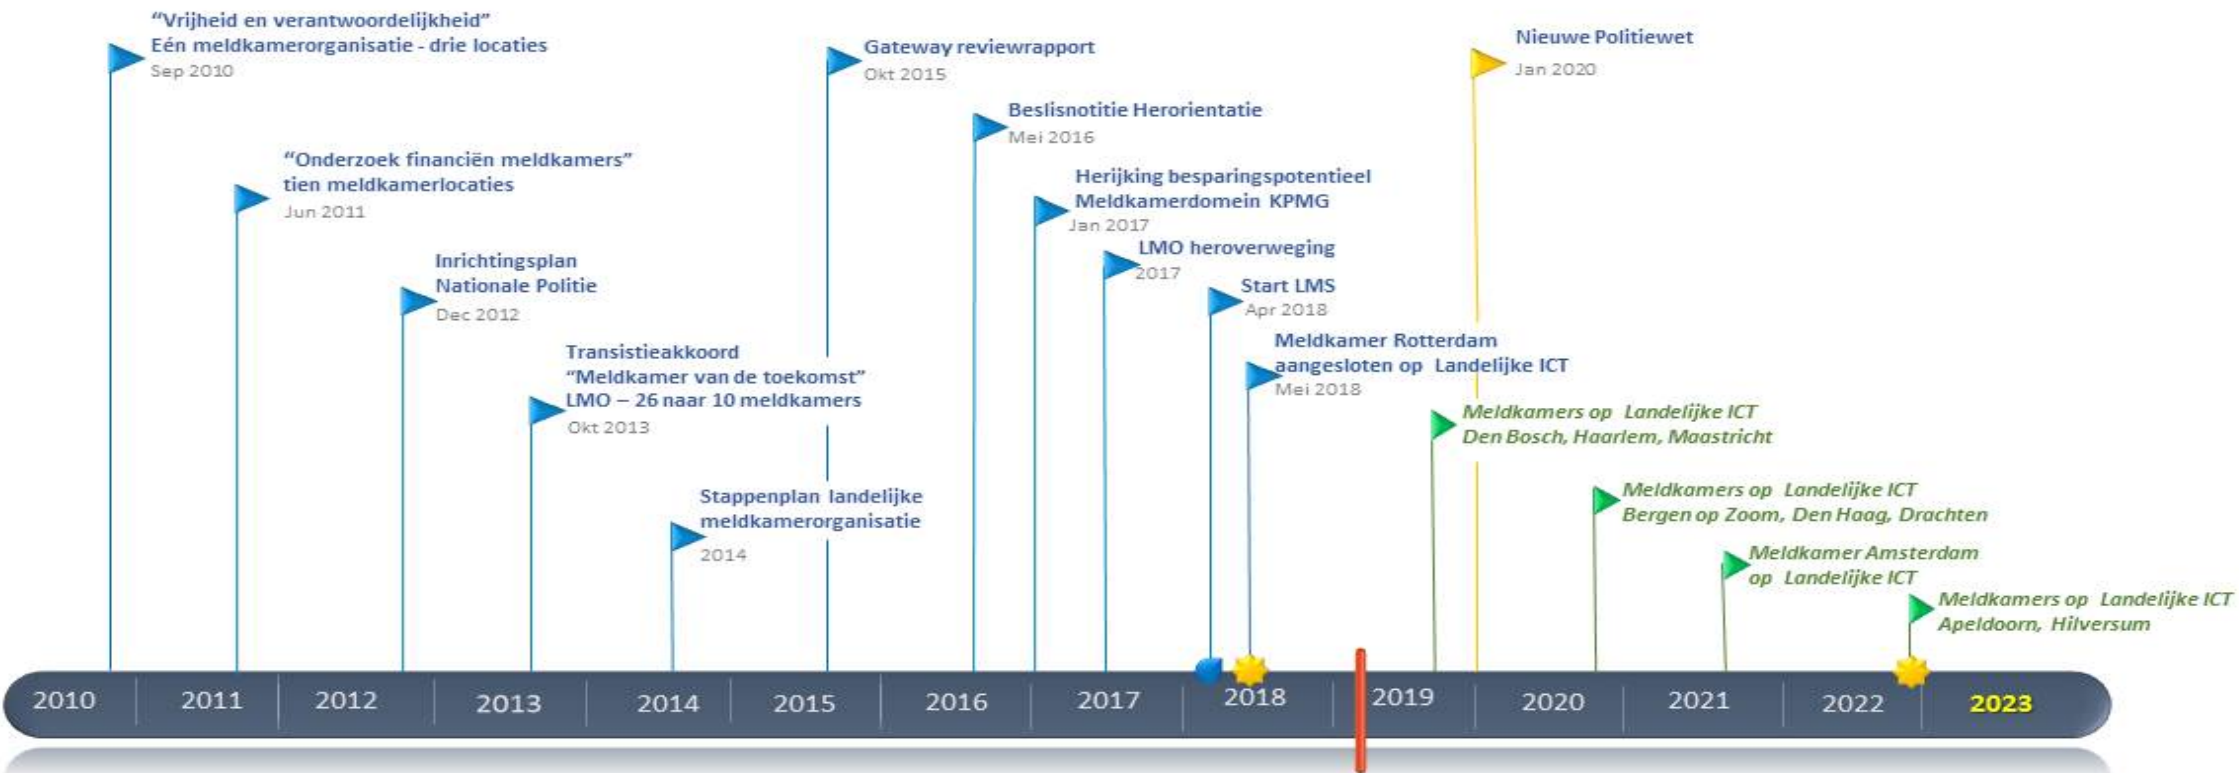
“Vrijheid en verantwoordelijkheid”
Eén meldkamerorganisatie - drie locaties
Sep 2010

“Onderzoek financiën meldkamers”
tien meldkamerlocaties
Jun 2011

Inrichtingsplan
Nationale Politie
Dec 2012

Transistieakkoord
“Meldkamer van de toekomst”
LMO – 26 naar 10 meldkamers
Okt 2013

Stappenplan landelijke
meldkamerorganisatie
2014

Gateway reviewrapport
Okt 2015

Beslisnotitie Herorientatie
Mei 2016

Herijking besparingspotentieel
Meldkamerdomein KPMG
Jan 2017

LMO heroverweging
2017

Start LMS
Apr 2018

Meldkamer Rotterdam
aangesloten op Landelijke ICT
Mei 2018

Nieuwe Politiewet
Jan 2020

Meldkamers op Landelijke ICT
Den Bosch, Haarlem, Maastricht

Meldkamers op Landelijke ICT
Bergen op Zoom, Den Haag, Drachten

Meldkamer Amsterdam
op Landelijke ICT

Meldkamers op Landelijke ICT
Apeldoorn, Hilversum

2010 2011 2012 2013 2014 2015 2016 2017 2018 2019 2020 2021 2022 2023